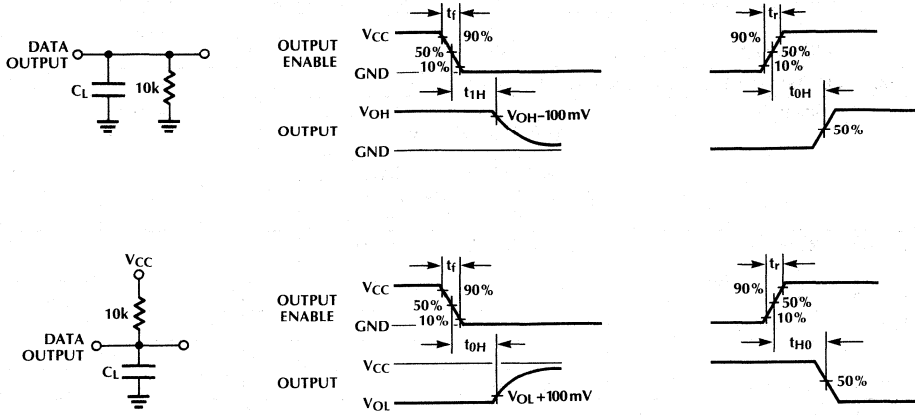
DATA OUTPUT
$C_L$
10k

OUTPUT ENABLE
$V_{CC}$
GND
$t_f$
90%
50%
10%
$t_{1H}$
OUTPUT
$V_{OH}$
$V_{OH}$–100 mV
GND

$t_r$
90%
50%
10%
$t_{0H}$
50%

$V_{CC}$
10k
DATA OUTPUT
$C_L$

OUTPUT ENABLE
$V_{CC}$
GND
$t_f$
90%
50%
10%
$t_{0H}$
OUTPUT
$V_{CC}$
$V_{OL}$
$V_{OL}$ + 100 mV

$t_r$
90%
50%
10%
$t_{H0}$
50%